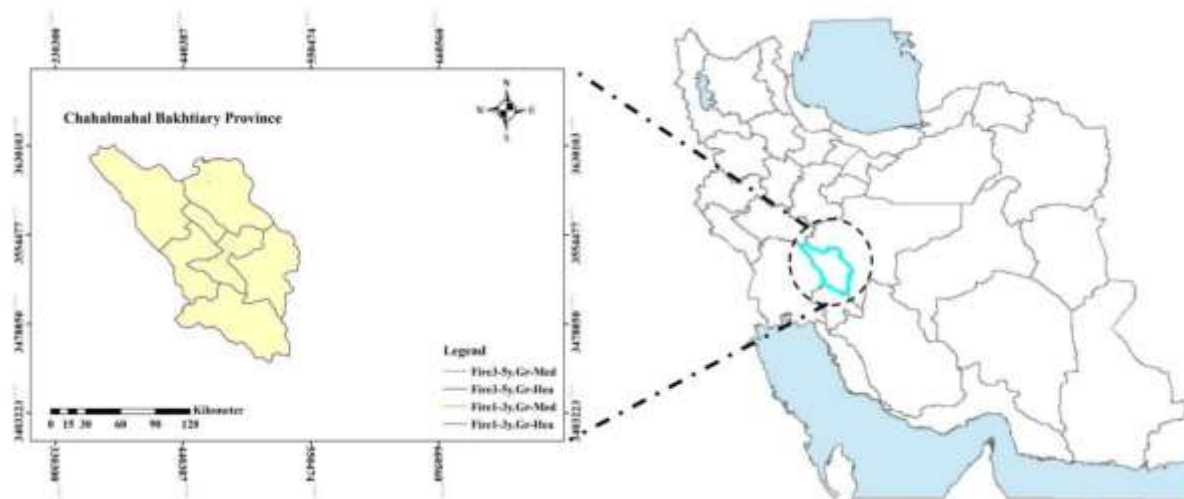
Chahalmahal Bakhtiary Province

N
W E
S

Legend
Fire3-5y.Gr-Med
Fire3-5y.Gr-Hea
Fire1-3y.Gr-Med
Fire1-3y.Gr-Hea

Kilometer
0 15 30 60 90 120

3630183
3554477
3478850
3403223

3630183
3554477
3478850
3403223

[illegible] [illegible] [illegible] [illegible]
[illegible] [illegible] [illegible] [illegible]